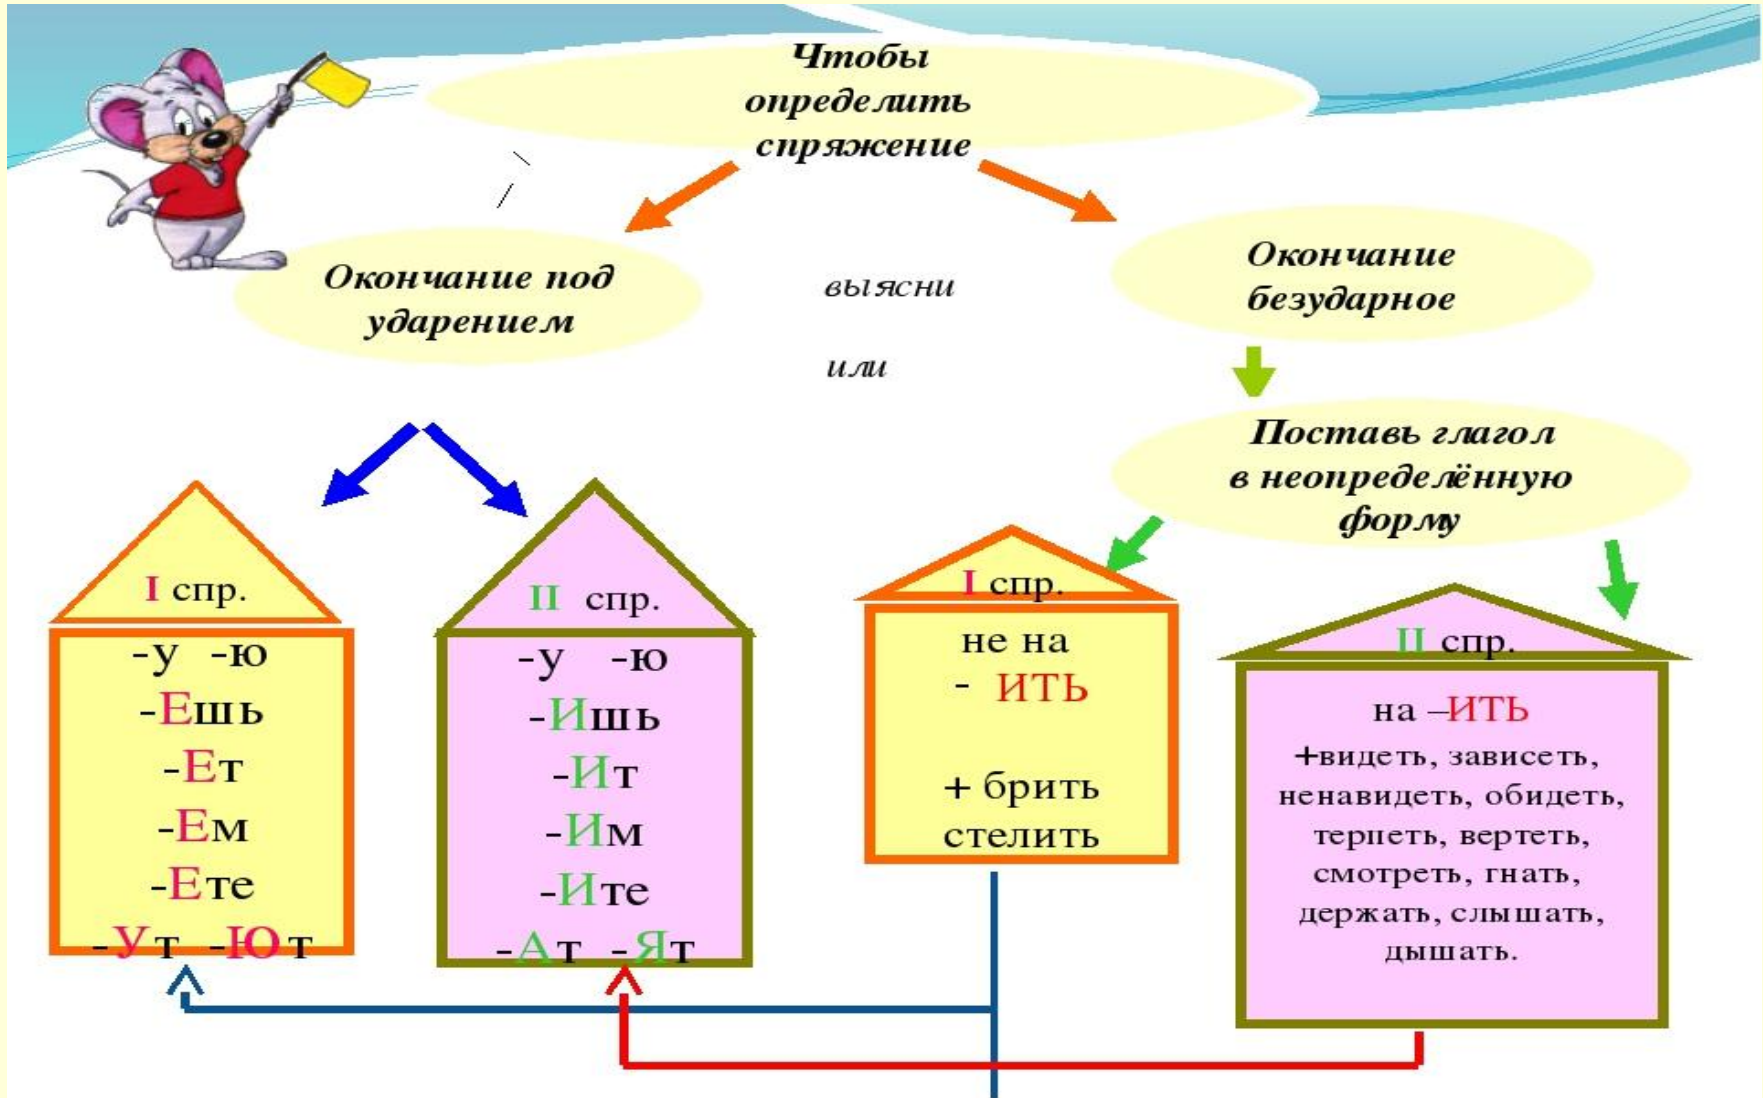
Чтобы определить спряжение

Окончание под ударением

выясни

или

Окончание безударное

Поставь глагол в неопределённую форму

I спр.
-у -ю
-Ешь
-Ет
-Ем
-Ете
-Ут -Ют

II спр.
-у -ю
-Ишь
-Ит
-Им
-Ите
-Ат -Ят

I спр.
не на - ИТЬ
+ брить стелить

II спр.
на –ИТЬ
+видеть, зависеть, ненавидеть, обидеть, терпеть, вертеть, смотреть, гнать, держать, слышать, дышать.